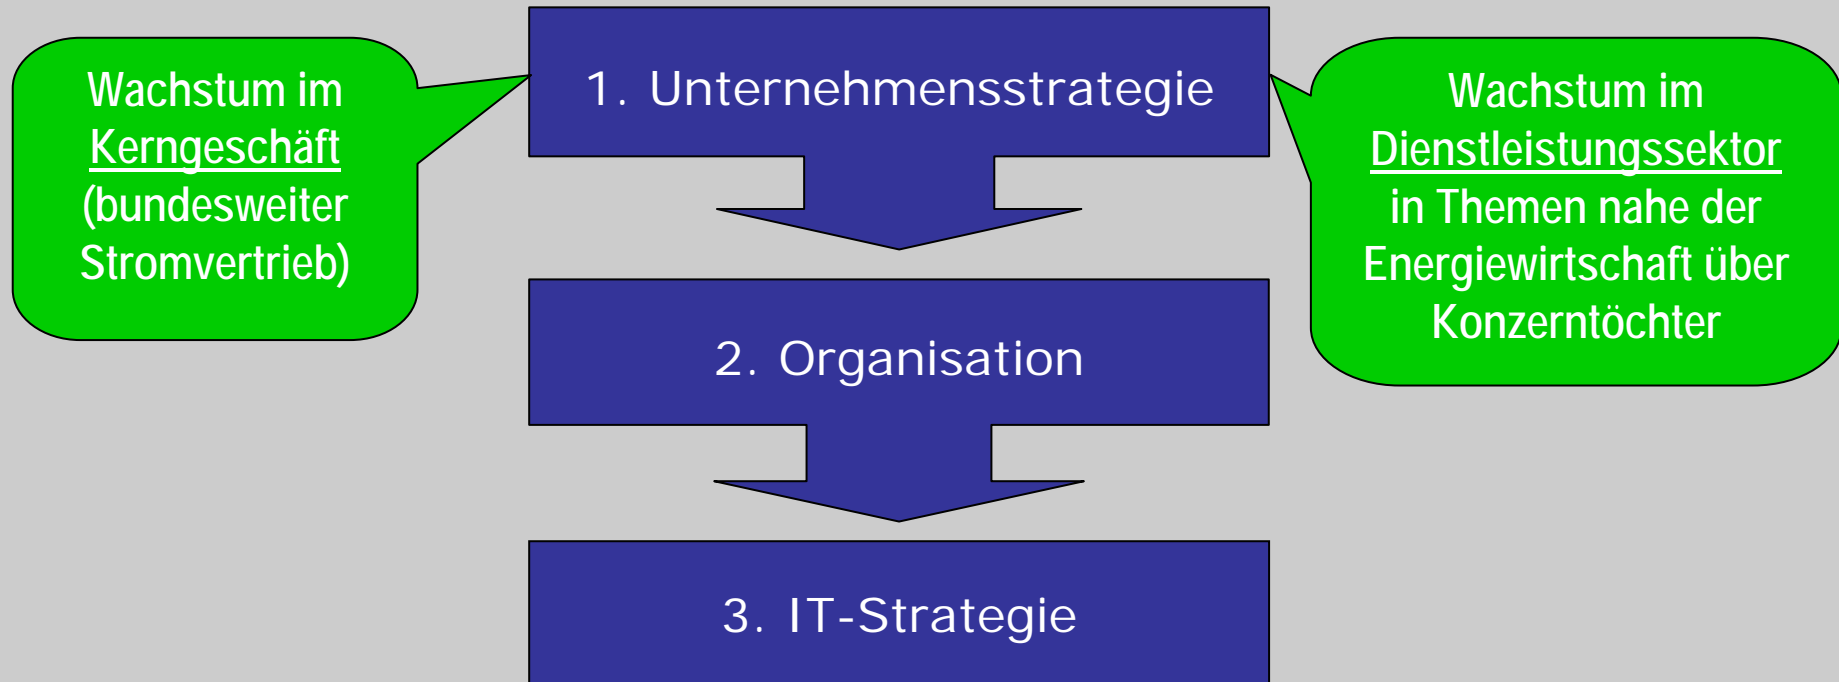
Wachstum im Kerngeschäft (bundesweiter Stromvertrieb)

1. Unternehmensstrategie

Wachstum im Dienstleistungssektor in Themen nahe der Energiewirtschaft über Konzerntöchter

2. Organisation

3. IT-Strategie